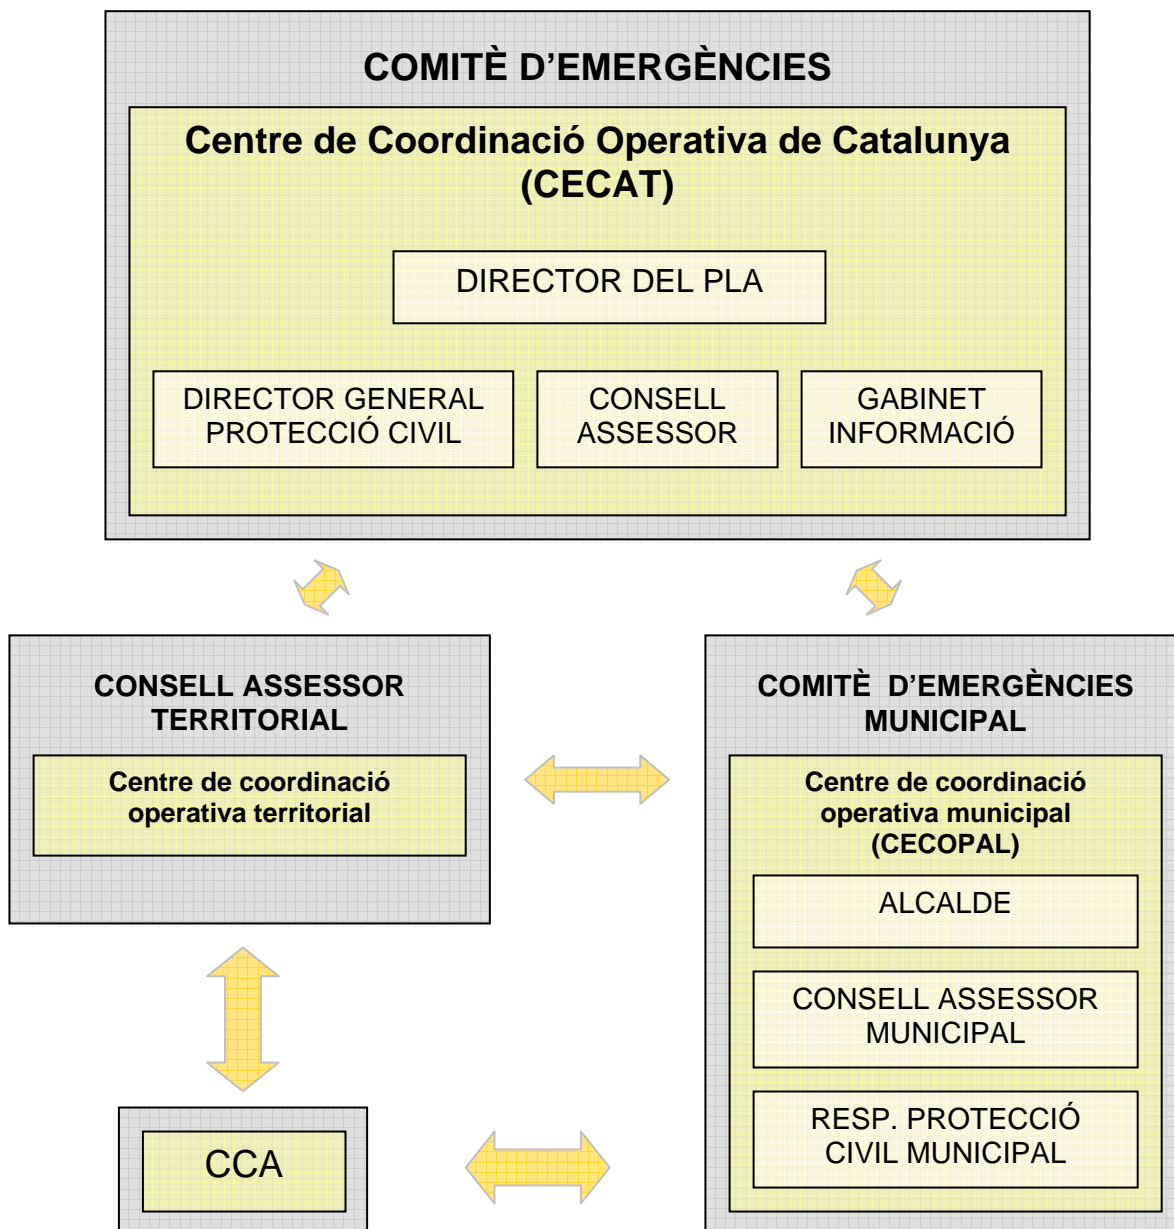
COMITÈ D’EMERGÈNCIES

Centre de Coordinació Operativa de Catalunya (CECAT)

DIRECTOR DEL PLA

DIRECTOR GENERAL PROTECCIÓ CIVIL

CONSELL ASSESSOR

GABINET INFORMACIÓ

CONSELL ASSESSOR TERRITORIAL

Centre de coordinació operativa territorial

COMITÈ D’EMERGÈNCIES MUNICIPAL

Centre de coordinació operativa municipal (CECOPAL)

ALCALDE

CONSELL ASSESSOR MUNICIPAL

RESP. PROTECCIÓ CIVIL MUNICIPAL

CCA